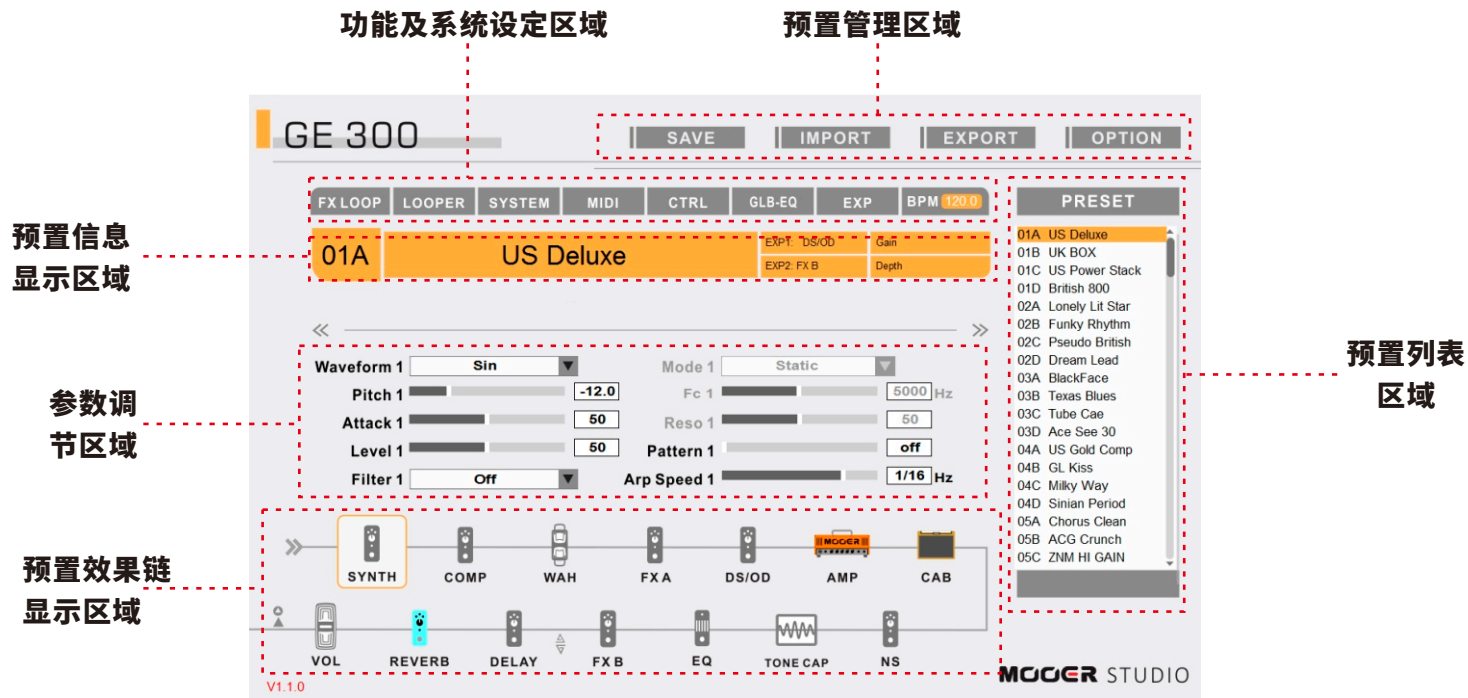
功能及系统设定区域

预置管理区域

GE 300

SAVE | IMPORT | EXPORT | OPTION

FX LOOP | LOOPER | SYSTEM | MIDI | CTRL | GLB-EQ | EXP | BPM 120.0

预置信息显示区域

01A US Deluxe

EXP1: DS/OD Gain
EXP2: FX B Depth

PRESET

01A US Deluxe
01B UK BOX
01C US Power Stack
01D British 800
02A Lonely Lit Star
02B Funky Rhythm
02C Pseudo British
02D Dream Lead
03A BlackFace
03B Texas Blues
03C Tube Cae
03D Ace See 30
04A US Gold Comp
04B GL Kiss
04C Milky Way
04D Sinian Period
05A Chorus Clean
05B ACG Crunch
05C ZNM HI GAIN

预置列表区域

参数调节区域

Waveform 1 Sin
Pitch 1 -12.0
Attack 1 50
Level 1 50
Filter 1 Off
Mode 1 Static
Fc 1 5000 Hz
Reso 1 50
Pattern 1 off
Arp Speed 1 1/16 Hz

预置效果链显示区域

SYNTH COMP WAH FX A DS/OD AMP CAB

MOOER

VOL REVERB DELAY FX B EQ TONE CAP NS

V1.1.0

MOOER STUDIO